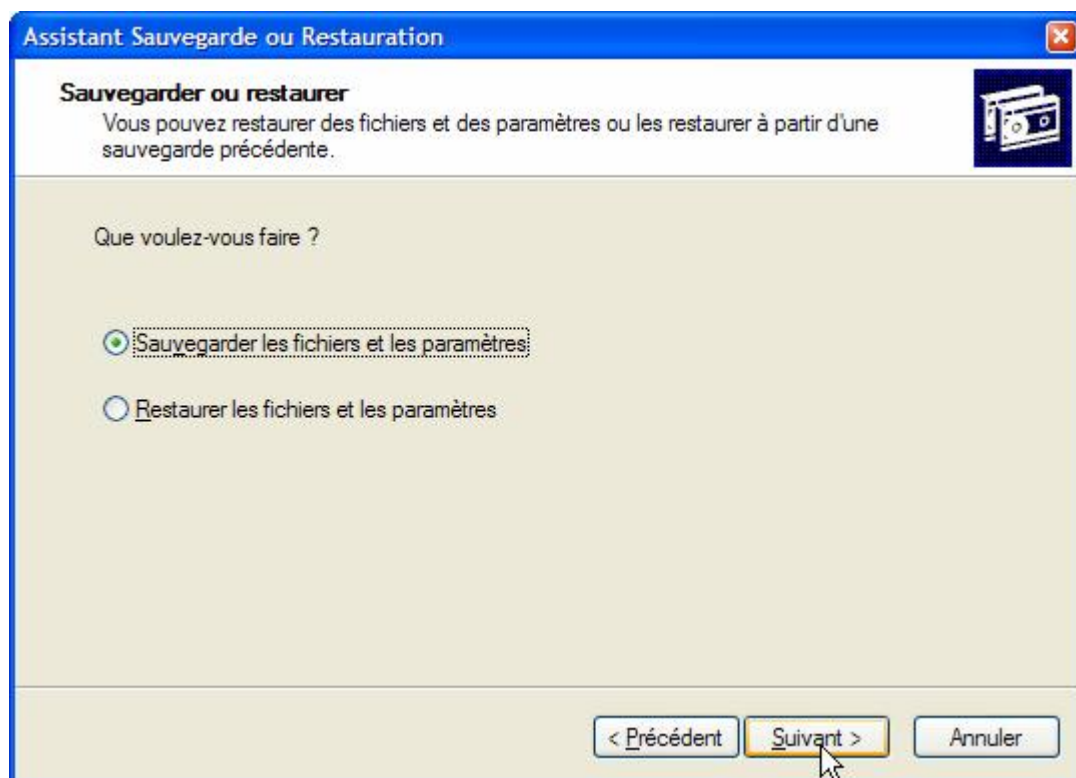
Assistant Sauvegarde ou Restauration

Sauvegarder ou restaurer
Vous pouvez restaurer des fichiers et des paramètres ou les restaurer à partir d'une sauvegarde précédente.

Que voulez-vous faire ?

Sauvegarder les fichiers et les paramètres

Restaurer les fichiers et les paramètres

< Précédent
Suivant >
Annuler